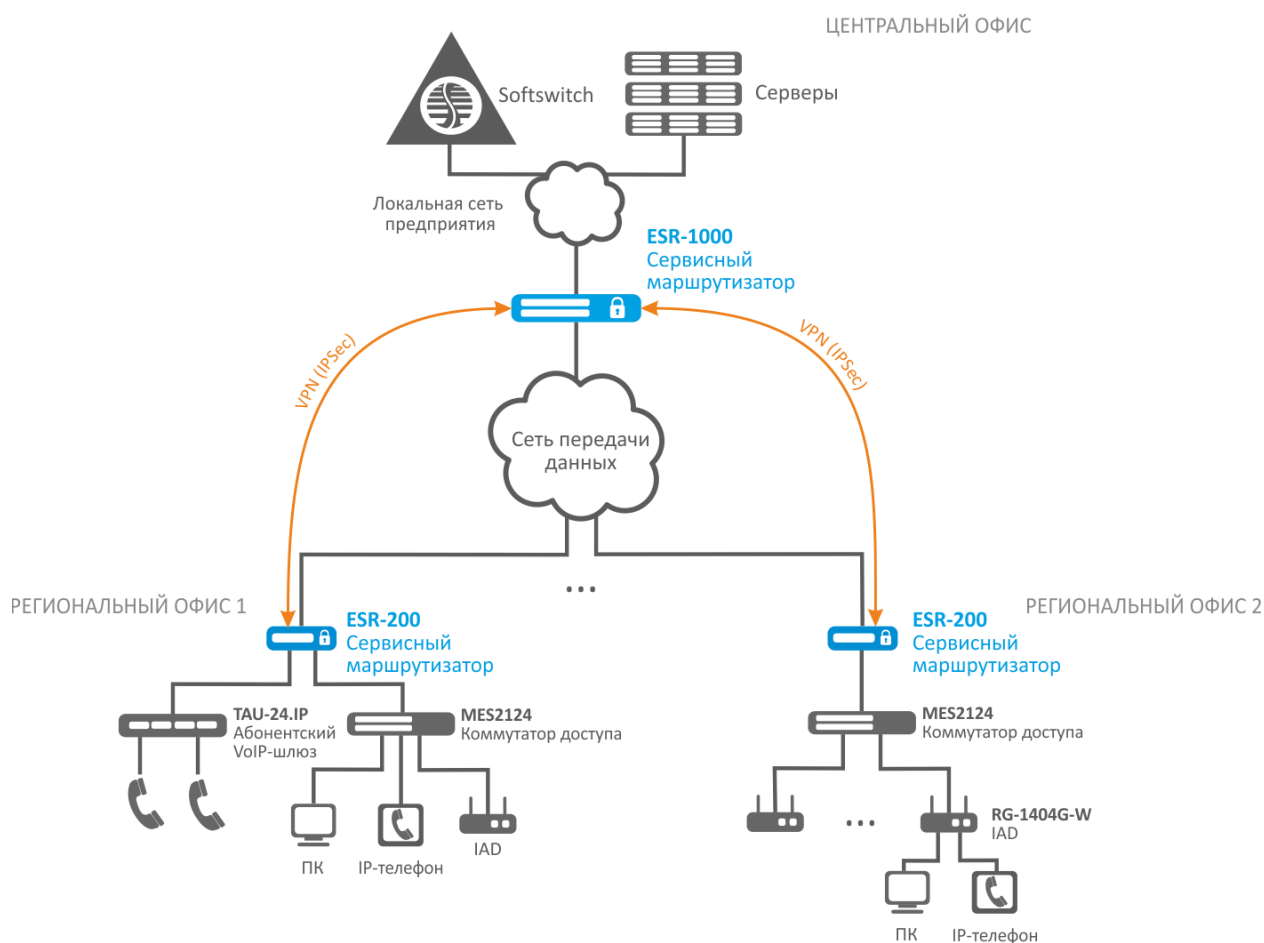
ЦЕНТРАЛЬНЫЙ ОФИС

Softswitch

Серверы

Локальная сеть предприятия

ESR-1000
Сервисный маршрутизатор

VPN (IPSec)

VPN (IPSec)

Сеть передачи данных

...

РЕГИОНАЛЬНЫЙ ОФИС 1

ESR-200
Сервисный маршрутизатор

РЕГИОНАЛЬНЫЙ ОФИС 2

ESR-200
Сервисный маршрутизатор

TAU-24.IP
Абонентский VoIP-шлюз

MES2124
Коммутатор доступа

MES2124
Коммутатор доступа

ПК

IP-телефон

IAD

...

RG-1404G-W
IAD

ПК

IP-телефон